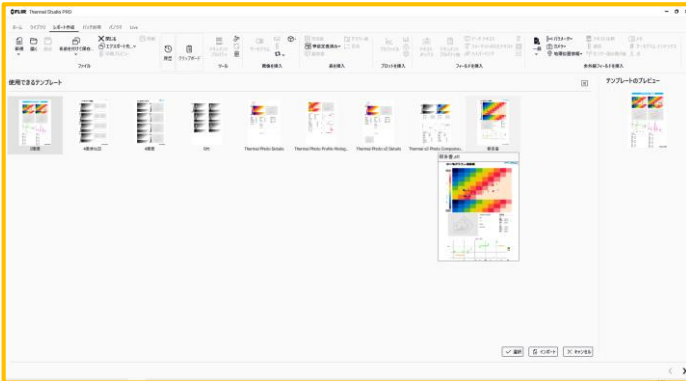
FLIR Thermal Studio PRO

ホーム ライブラリ レポート作成 バッチ処理 パノラマ Live

新規 開く 保存 名前を付けて保存 閉じる エクスポート テンプレート 元に戻す やり直し クリップボード ファイル ツール 画像を挿入 表を挿入 プロットを挿入 フィールドを挿入 パラメーター カメラ 地理位置情報 条件付きフィールドを挿入

使用できるテンプレート

2画像

4画像で比較

4画像

6th

Thermal Photo Details

Thermal Photo Profile Histog...

Thermal Photo x2 Details

Thermal x2 Photo Comparis...

報告書

報告書.atf

テンプレートのプレビュー

選択 インポート キャンセル